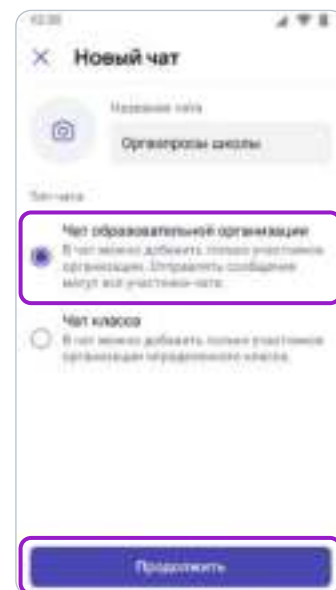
12:30

Новый чат

Название чата

Оргвопросы школы

Тип чата

Чат образовательной организации
В чат можно добавить только участников организации. Отправлять сообщения могут все участники чата.

Чат класса
В чат можно добавить только участников определенного класса.

Продолжить